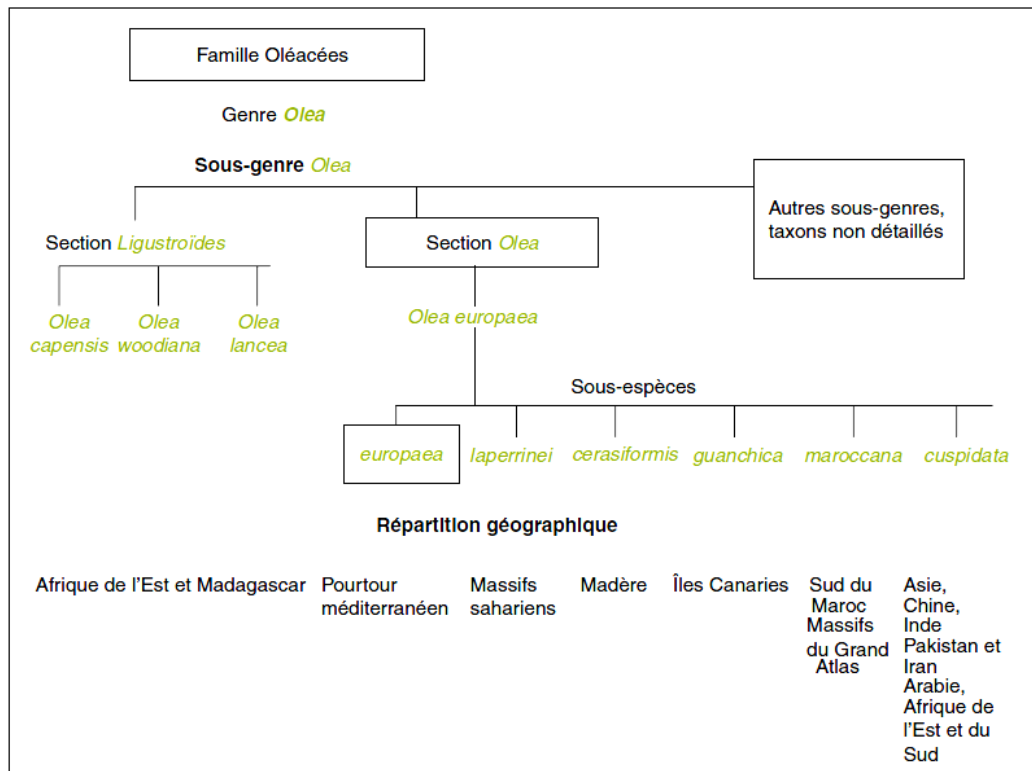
Famille Oléacées

Genre Olea

Sous-genre Olea

Section Ligustroïdes

Section Olea

Autres sous-genres, taxons non détaillés

Olea capensis

Olea woodiana

Olea lancea

Olea europaea

Sous-espèces

europaea

laperrinei

cerasiformis

guanchica

maroccana

cuspidata

Répartition géographique

Afrique de l'Est et Madagascar

Pourtour méditerranéen

Massifs sahariens

Madère

Îles Canaries

Sud du Maroc Massifs du Grand Atlas

Asie, Chine, Inde Pakistan et Iran Arabie, Afrique de l'Est et du Sud